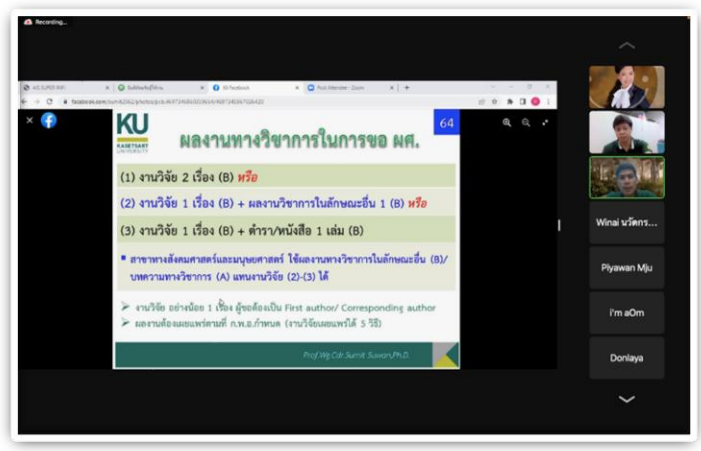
Recording...

KU
KASETSART UNIVERSITY

ผลงานทางวิชาการในการขอ ผศ.

64

(1) งานวิจัย 2 เรื่อง (B) หรือ

(2) งานวิจัย 1 เรื่อง (B) + ผลงานทางวิชาการในลักษณะอื่น 1 (B) หรือ

(3) งานวิจัย 1 เรื่อง (B) + ตำรา/หนังสือ 1 เล่ม (B)

▪ สาขาทางสังคมศาสตร์และมนุษยศาสตร์ ใช้ผลงานทางวิชาการในลักษณะอื่น (B)/ บทความทางวิชาการ (A) แทนงานวิจัย (2)-(3) ได้

➢ งานวิจัย อย่างน้อย 1 เรื่อง ผู้ขอต้องเป็น First author/ Corresponding author
➢ ผลงานต้องเผยแพร่ตามที่ ก.พ.อ.กำหนด (งานวิจัยเผยแพร่ได้ 5 วิธี)

Prof.Wg.Cdr.Surnit Suwan,Ph.D.

Winai นวัตกร...

Piyawan Mju

I'm aOm

Donlaya